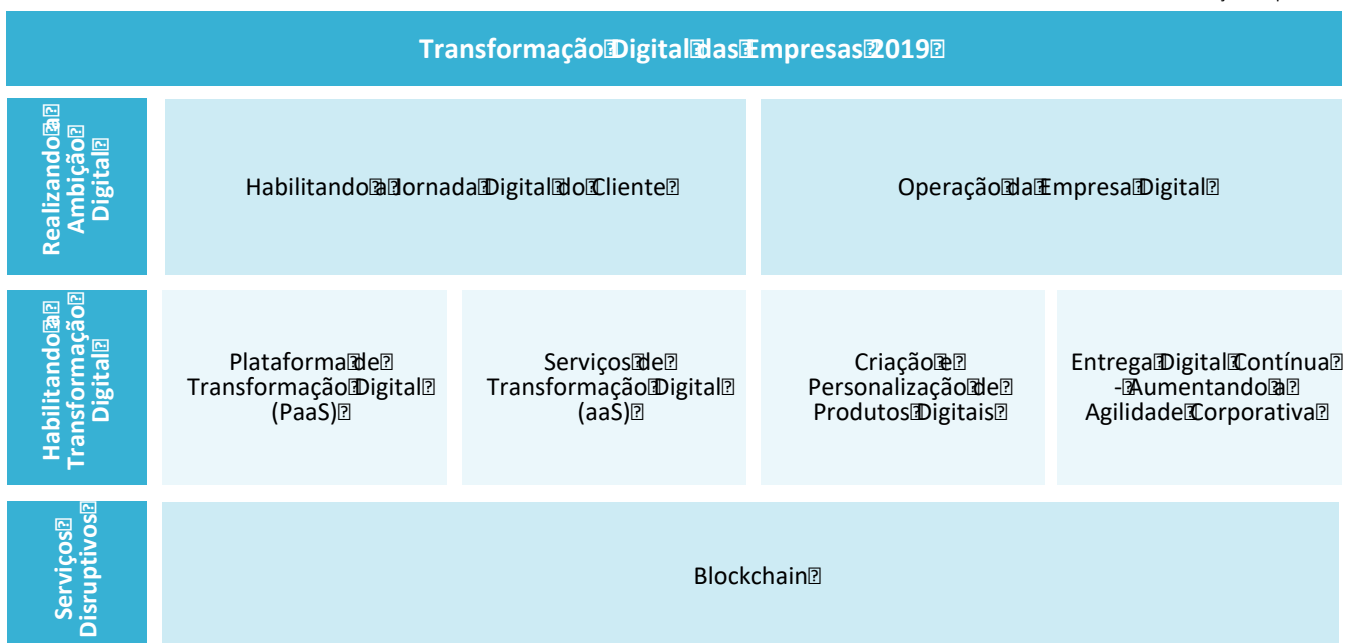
Transformação Digital das Empresas 2019

Realizando a Ambição Digital

Habilitando a Jornada Digital do Cliente

Operação da Empresa Digital

Habilitando a Transformação Digital

Plataforma de Transformação Digital (PaaS)

Serviços de Transformação Digital (aaS)

Criação e Personalização de Produtos Digitais

Entrega Digital Contínua - Aumentando a Agilidade Corporativa

Serviços Disruptivos

Blockchain